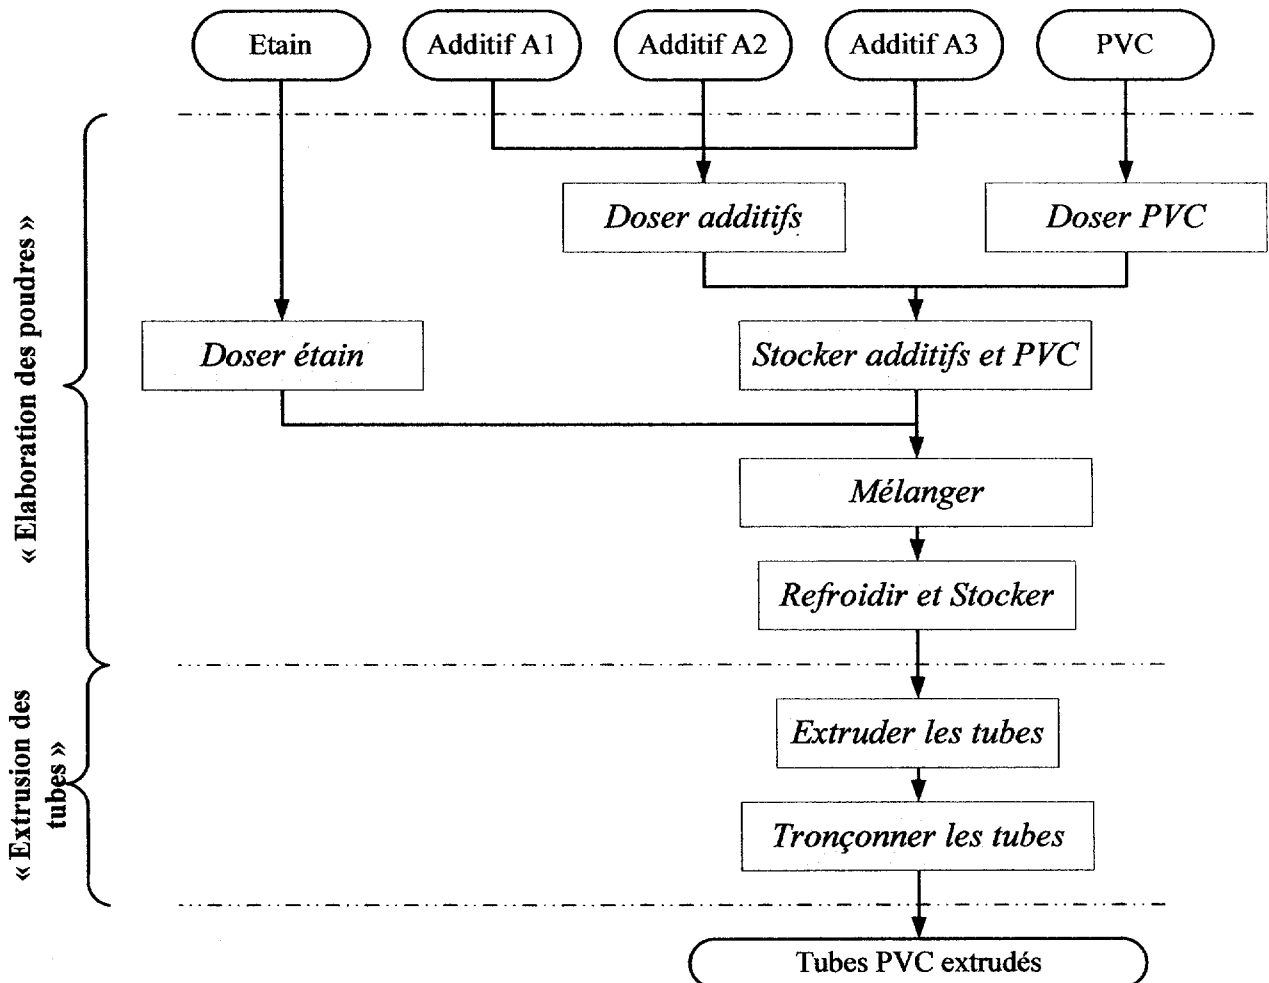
Etain

Additif A1

Additif A2

Additif A3

PVC

« Elaboration des poudres »

Doser additifs

Doser PVC

Doser étain

Stocker additifs et PVC

Mélanger

Refroidir et Stocker

« Extrusion des tubes »

Extruder les tubes

Tronçonner les tubes

Tubes PVC extrudés